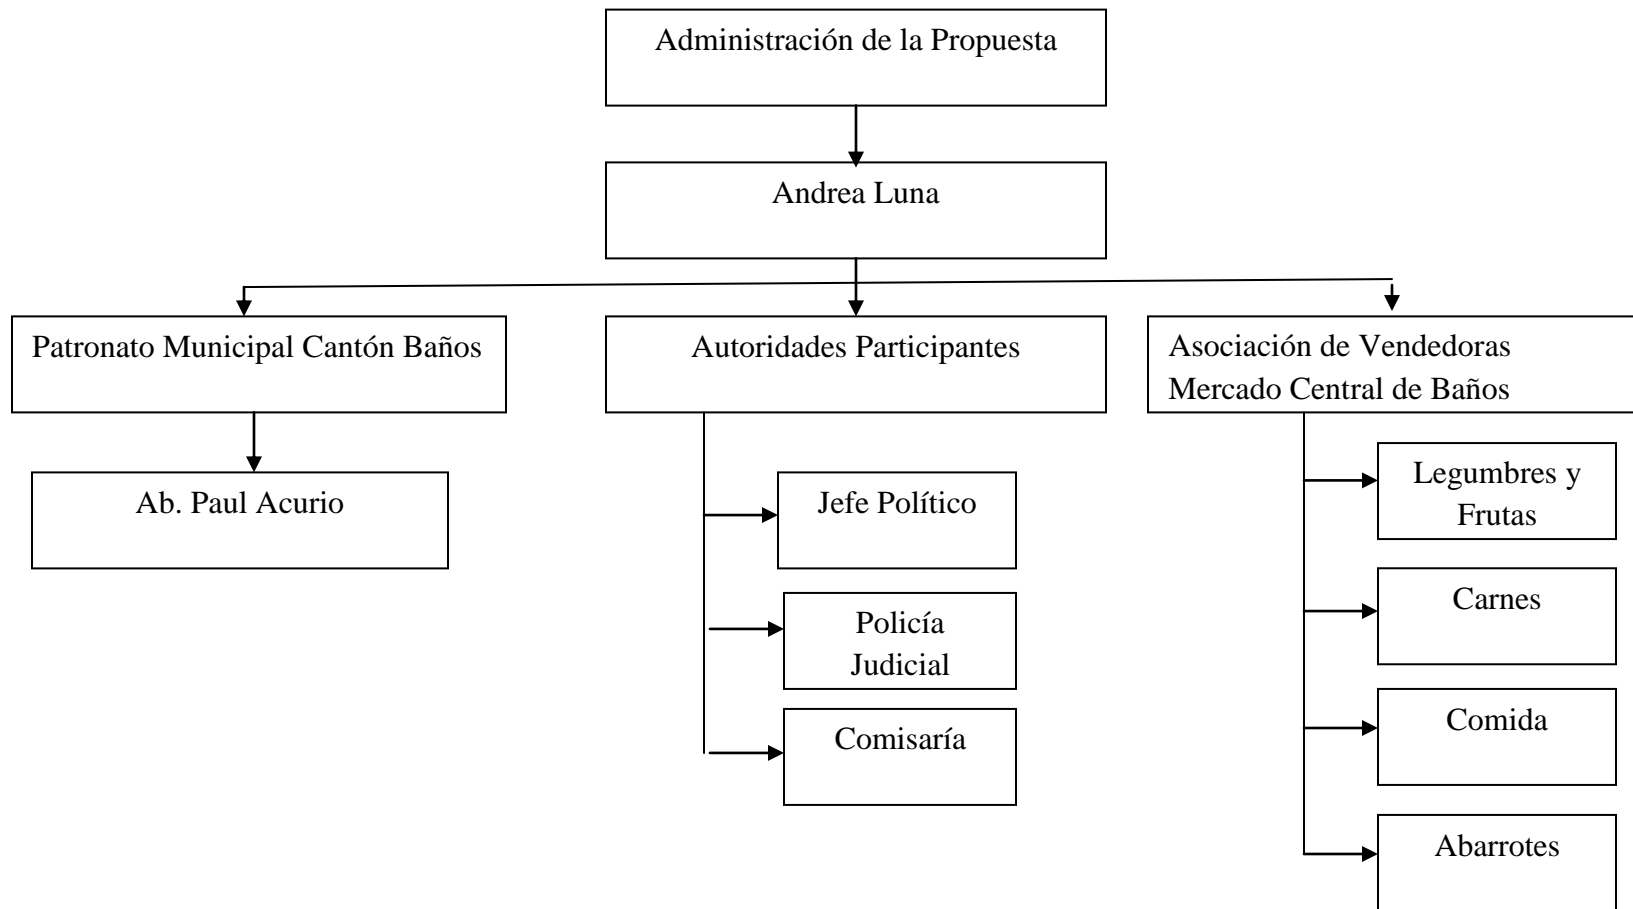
Administración de la Propuesta

Andrea Luna

Patronato Municipal Cantón Baños

Ab. Paul Acurio

Autoridades Participantes

Jefe Político

Policía Judicial

Comisaría

Asociación de Vendedoras Mercado Central de Baños

Legumbres y Frutas

Carnes

Comida

Abarrotes